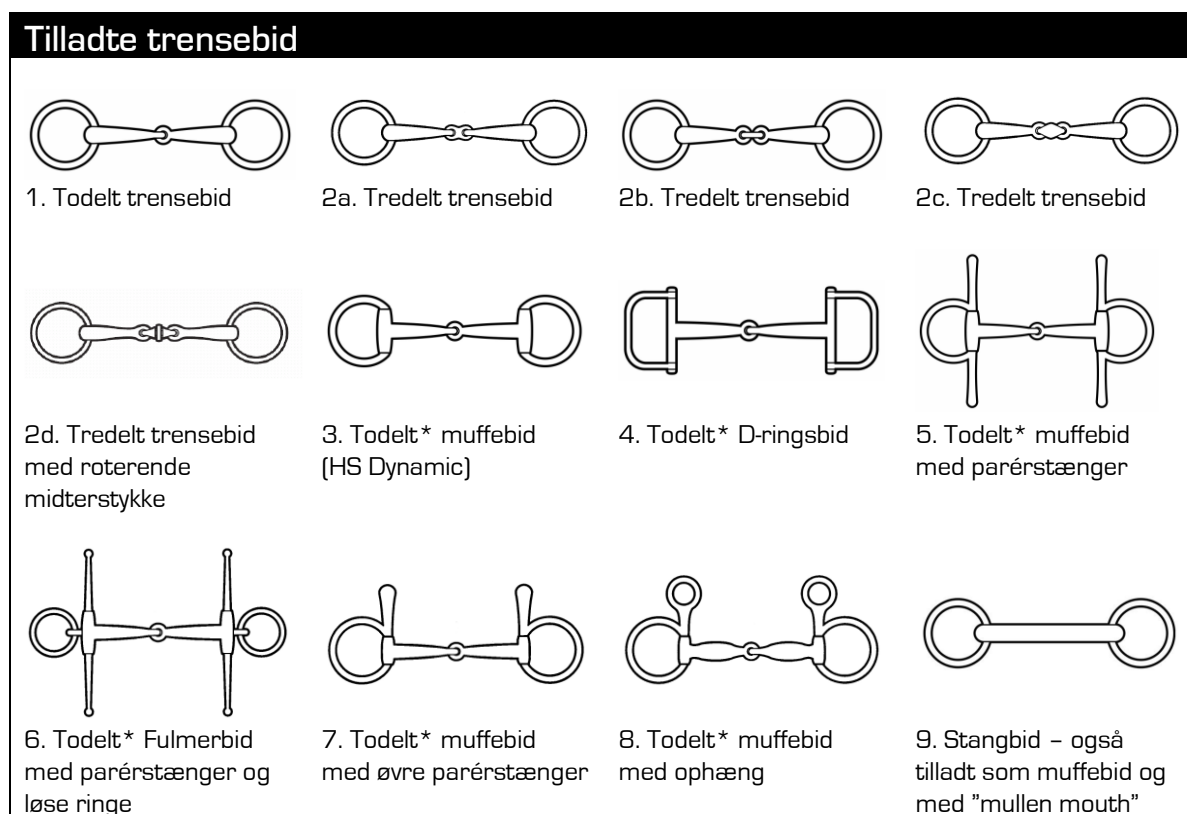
Tilladte trensebid

1. Todelt trensebid

2a. Tredelt trensebid

2b. Tredelt trensebid

2c. Tredelt trensebid

2d. Tredelt trensebid med roterende midterstykke

3. Todelt* muffebid (HS Dynamic)

4. Todelt* D-ringsbid

5. Todelt* muffebid med parérstænger

6. Todelt* Fulmerbid med parérstænger og løse ringe

7. Todelt* muffebid med øvre parérstænger

8. Todelt* muffebid med ophæng

9. Stangbid – også tilladt som muffebid og med "mullen mouth"